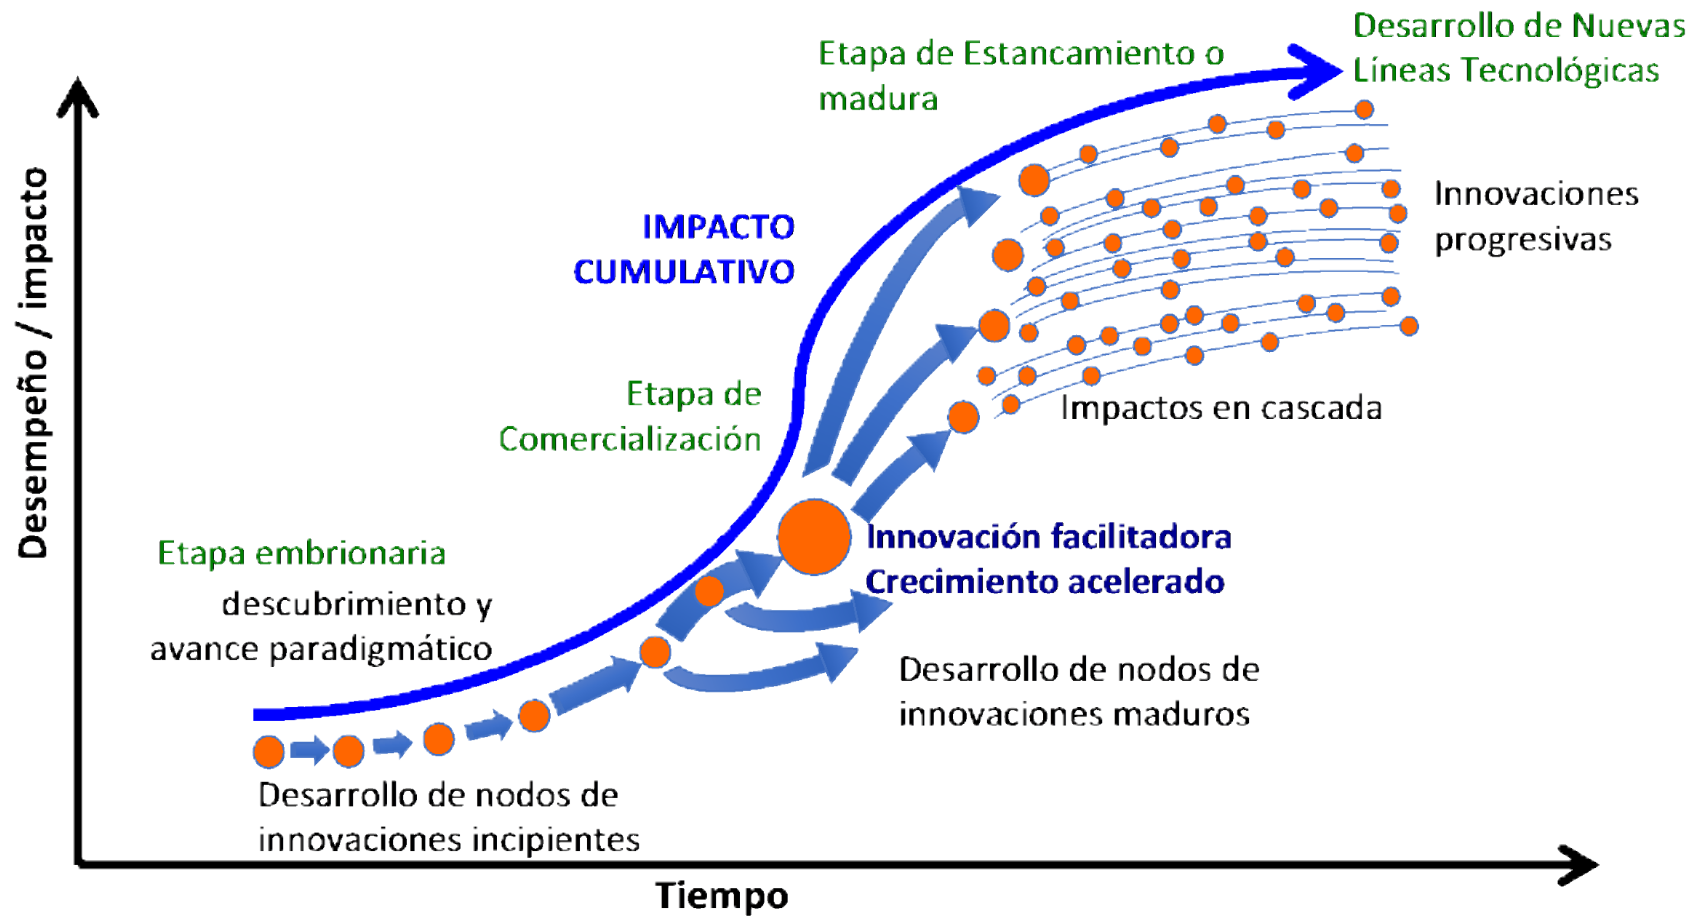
Desarrollo de Nuevas Líneas Tecnológicas

Etapa de Estancamiento o madura

IMPACTO CUMULATIVO

Innovaciones progresivas

Etapa de Comercialización

Impactos en cascada

Desempeño / impacto

Etapa embrionaria

descubrimiento y avance paradigmático

Innovación facilitadora
Crecimiento acelerado

Desarrollo de nodos de innovaciones maduros

Desarrollo de nodos de innovaciones incipientes

Tiempo